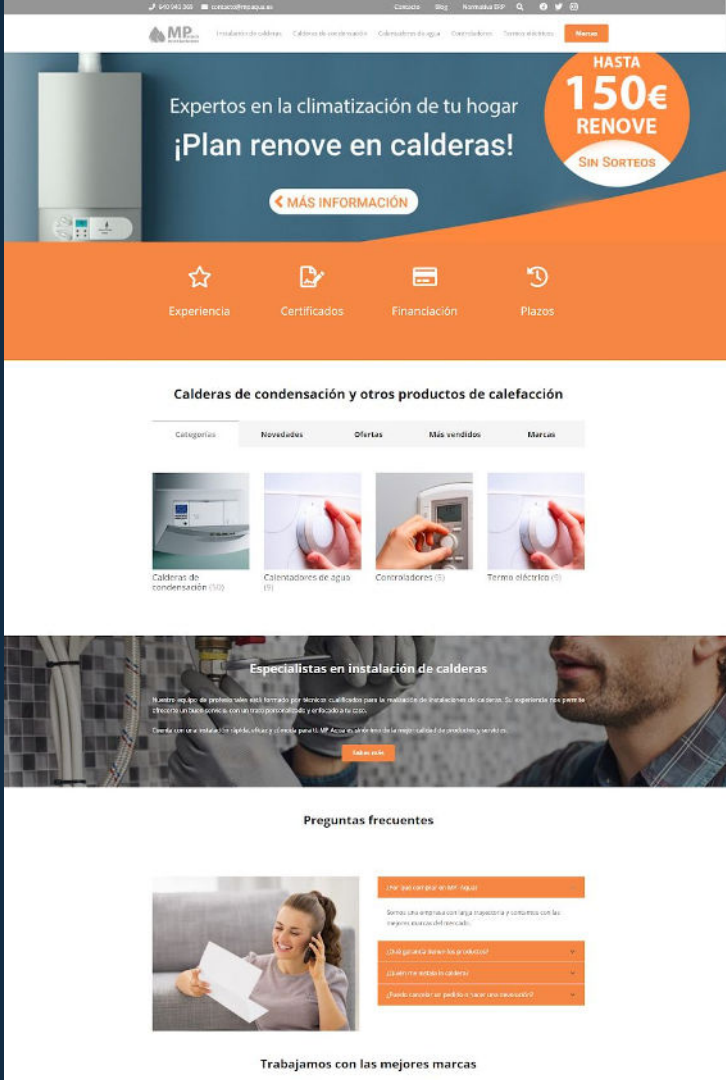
940 040 368 contacto@mpaqua.es Contacto Blog Normativa ERP

MP

Instalación de calderas Calderas de condensación Calentadores de agua Controladores Termos eléctricos Marcas

Expertos en la climatización de tu hogar
¡Plan renove en calderas!

MÁS INFORMACIÓN

HASTA 150€ RENOVE
SIN SORTEOS

Experiencia
Certificados
Financiación
Plazos

Calderas de condensación y otros productos de calefacción

Categorías Novedades Ofertas Más vendidos Marcas

Calderas de condensación (50)
Calentadores de agua (9)
Controladores (5)
Termo eléctrico (5)

Especialistas en instalación de calderas

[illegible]

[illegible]

Saber más

Preguntas frecuentes

¿Por qué comprar en MP Aqua?

Somos una empresa con larga trayectoria y contamos con las mejores marcas del mercado.

¿Qué garantía tienen los productos?

¿Quién me instala la caldera?

¿Puedo cancelar mi pedido o hacer una devolución?

Trabajamos con las mejores marcas